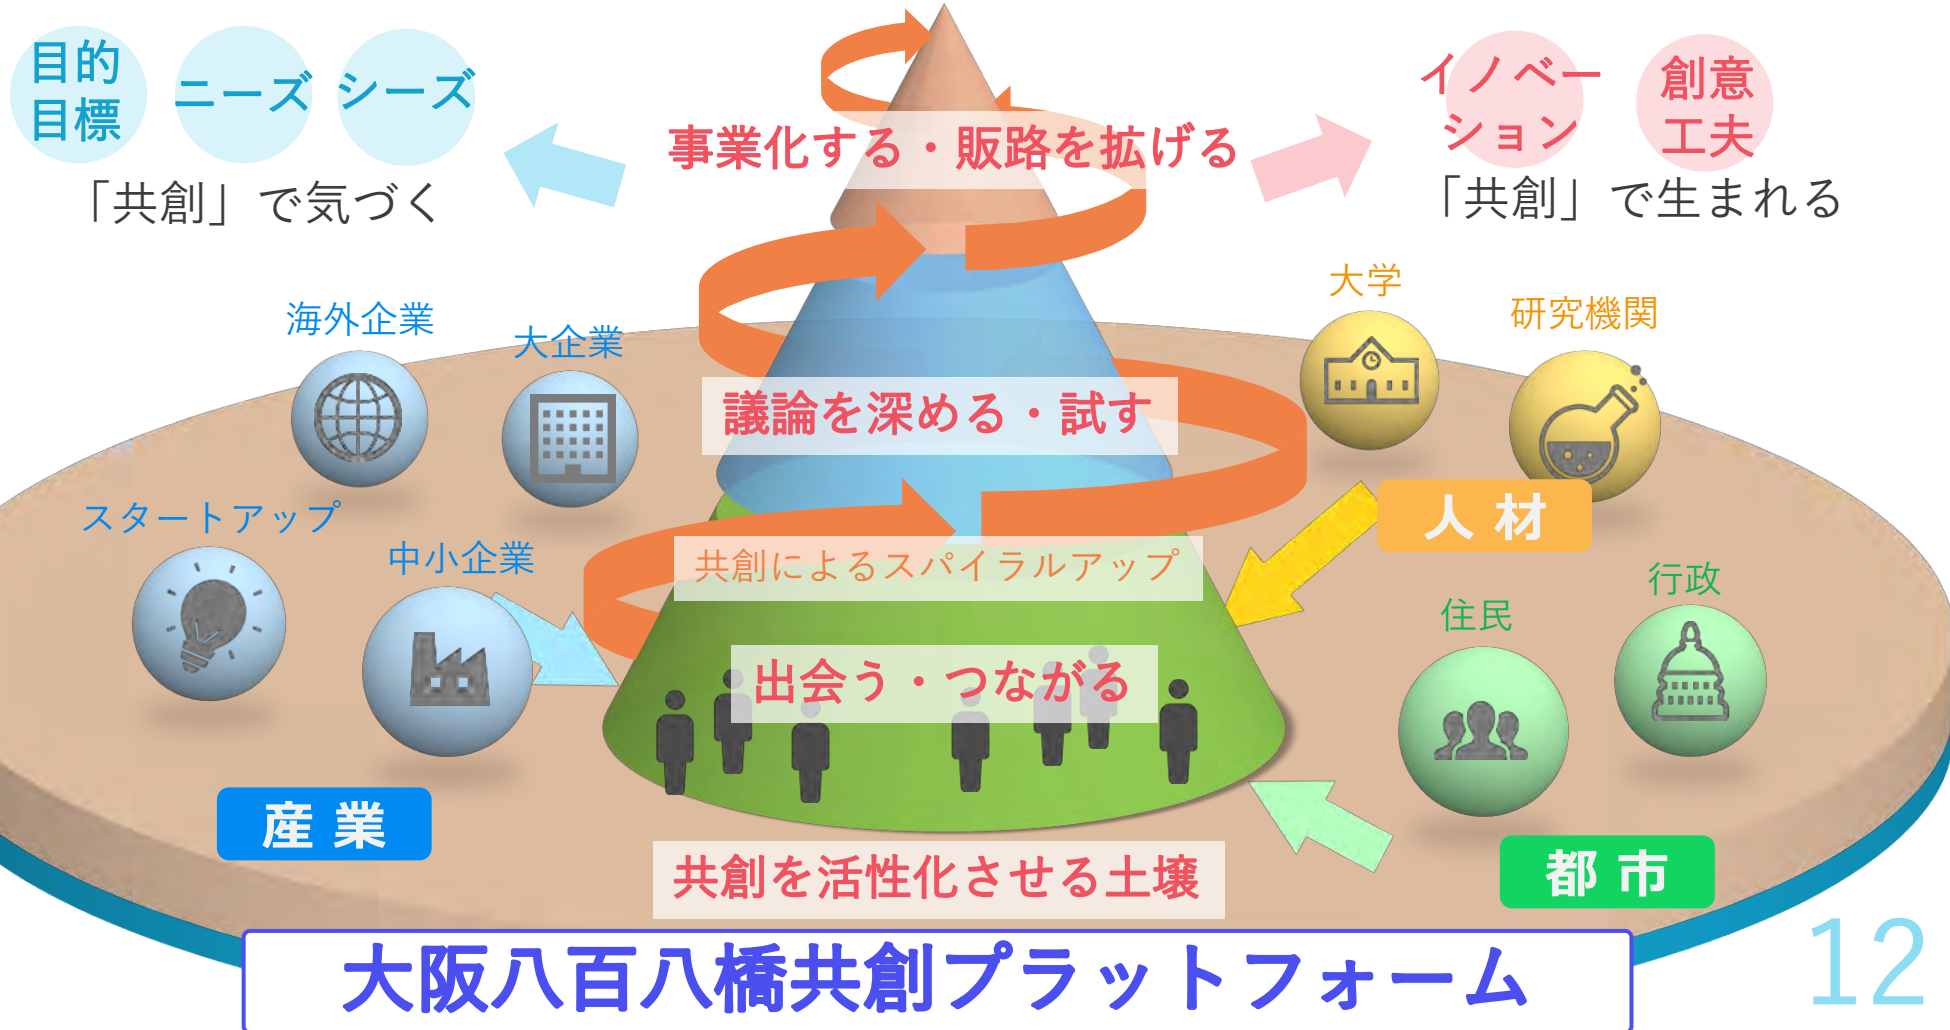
目的目標

ニーズ

シーズ

「共創」で気づく

事業化する・販路を拡げる

イノベーション

創意工夫

「共創」で生まれる

海外企業

大企業

大学

研究機関

議論を深める・試す

スタートアップ

中小企業

人 材

共創によるスパイラルアップ

行政

住民

出会う・つながる

産 業

都 市

共創を活性化させる土壌

大阪八百八橋共創プラットフォーム

12